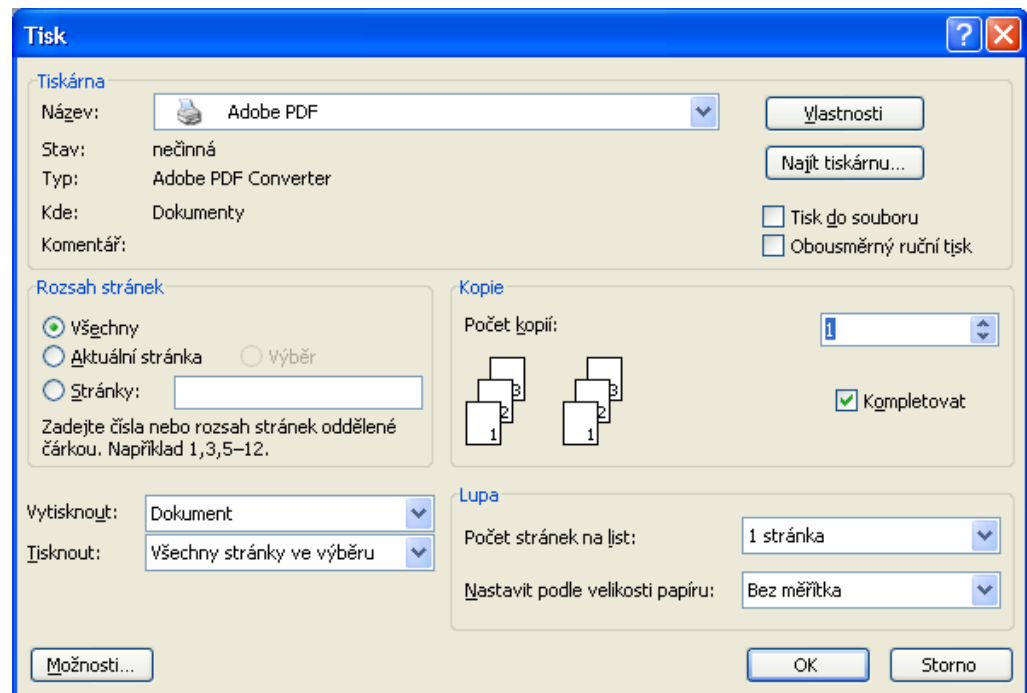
Tisk

Tiskárna

Název: Adobe PDF

Vlastnosti

Stav: nečinná

Najít tiskárnu...

Typ: Adobe PDF Converter

Kde: Dokumenty

Tisk do souboru

Komentář:

Obousměrný ruční tisk

Rozsah stránek

Všechny

Aktuální stránka

Výběr

Stránky:

Zadejte čísla nebo rozsah stránek oddělené čárkou. Například 1,3,5–12.

Kopie

Počet kopií: 1

3 2 1 3 2 1

Kompletovat

Vytisknout: Dokument

Tisknout: Všechny stránky ve výběru

Lupa

Počet stránek na list: 1 stránka

Nastavit podle velikosti papíru: Bez měřítka

Možnosti...

OK

Storno